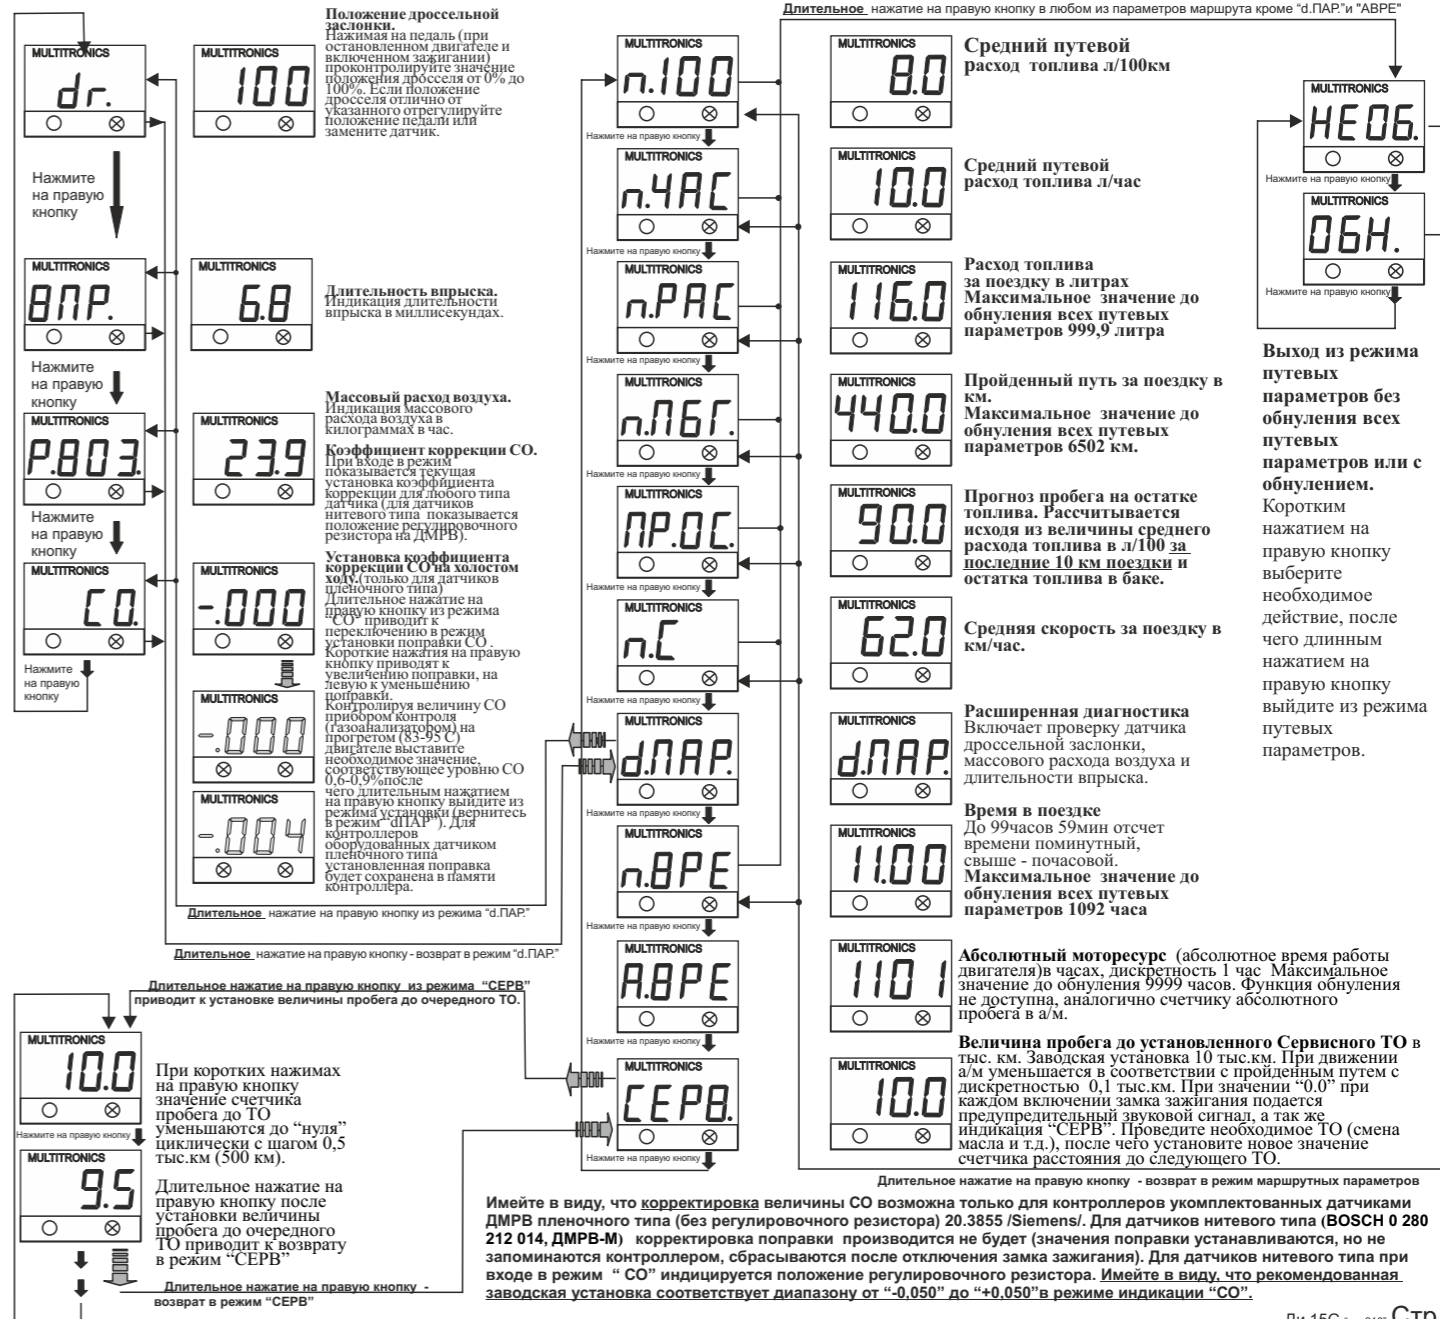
Длительное нажатие на правую кнопку в любом из параметров маршрута кроме "d.ПАР."и "АВРЕ"

MULTITRONICS
dr.

Нажмите на правую кнопку

MULTITRONICS
100

Положение дроссельной заслонки.
Нажимая на педаль (при остановленном двигателе и включенном зажигании) проконтролируйте значение положения дросселя от 0% до 100%. Если положение дросселя отлично от указанного отрегулируйте положение педали или замените датчик.

MULTITRONICS
ВПР.

MULTITRONICS
6.8

Длительность впрыска.
Индикация длительности впрыска в миллисекундах.

Нажмите на правую кнопку

MULTITRONICS
Р.803.

MULTITRONICS
23.9

Массовый расход воздуха.
Индикация массового расхода воздуха в килограммах в час.

Коэффициент коррекции СО.
При входе в режим показывается текущая установка коэффициента коррекции для любого типа датчика (для датчиков нитевого типа показывается положение регулировочного резистора на ДМРВ).

Нажмите на правую кнопку

MULTITRONICS
СО.

MULTITRONICS
-.000

Установка коэффициента коррекции СО на холостом ходу.(только для датчиков пленочного типа)
Длительное нажатие на правую кнопку из режима "СО" приводит к переключению в режим установки поправки СО. Короткие нажатия на правую кнопку приводят к увеличению поправки, на левую к уменьшению поправки.
Контролируя величину СО прибором контроля (газоанализатором) на прогретом (85-95 С) двигателе выставите необходимое значение, соответствующее уровню СО 0,6-0,9%после чего длительным нажатием на правую кнопку выйдите из режима установки (вернитесь в режим "dПАР"). Для контроллеров оборудованных датчиком пленочного типа установленная поправка будет сохранена в памяти контроллера.

Нажмите на правую кнопку

MULTITRONICS
-.000

MULTITRONICS
-.004

Длительное нажатие на правую кнопку из режима "d.ПАР."

Длительное нажатие на правую кнопку - возврат в режим "d.ПАР."

MULTITRONICS
n.100
Нажмите на правую кнопку

MULTITRONICS
8.0
Средний путевой расход топлива л/100км

MULTITRONICS
n.ЧАС
Нажмите на правую кнопку

MULTITRONICS
10.0
Средний путевой расход топлива л/час

MULTITRONICS
n.РАС
Нажмите на правую кнопку

MULTITRONICS
116.0
Расход топлива за поездку в литрах
Максимальное значение до обнуления всех путевых параметров 999,9 литра

MULTITRONICS
n.ПБГ.
Нажмите на правую кнопку

MULTITRONICS
440.0
Пройденный путь за поездку в км.
Максимальное значение до обнуления всех путевых параметров 6502 км.

MULTITRONICS
ПР.ОС.
Нажмите на правую кнопку

MULTITRONICS
90.0
Прогноз пробега на остатке топлива. Рассчитывается исходя из величины среднего расхода топлива в л/100 за последние 10 км поездки и остатка топлива в баке.

MULTITRONICS
n.С
Нажмите на правую кнопку

MULTITRONICS
62.0
Средняя скорость за поездку в км/час.

MULTITRONICS
d.ПАР.
Нажмите на правую кнопку

MULTITRONICS
d.ПАР.
Расширенная диагностика
Включает проверку датчика дроссельной заслонки, массового расхода воздуха и длительности впрыска.

MULTITRONICS
n.ВРЕ
Нажмите на правую кнопку

MULTITRONICS
11.00
Время в поездке
До 99часов 59мин отсчет времени поминутный, свыше - почасовой.
Максимальное значение до обнуления всех путевых параметров 1092 часа

MULTITRONICS
А.ВРЕ
Нажмите на правую кнопку

MULTITRONICS
1101
Абсолютный моторесурс (абсолютное время работы двигателя)в часах, дискретность 1 час Максимальное значение до обнуления 9999 часов. Функция обнуления не доступна, аналогично счетчику абсолютного пробега в а/м.

MULTITRONICS
СЕРВ.
Нажмите на правую кнопку

MULTITRONICS
10.0
Величина пробега до установленного Сервисного ТО в тыс. км. Заводская установка 10 тыс.км. При движении а/м уменьшается в соответствии с пройденным путем с дискретностью 0,1 тыс.км. При значении "0.0" при каждом включении замка зажигания подается предупредительный звуковой сигнал, а так же индикация "СЕРВ". Проведите необходимое ТО (смена масла и т.д.), после чего установите новое значение счетчика расстояния до следующего ТО.

MULTITRONICS
НЕОБ.
Нажмите на правую кнопку

MULTITRONICS
ОБН.
Нажмите на правую кнопку

Выход из режима путевых параметров без обнуления всех путевых параметров или с обнулением.
Коротким нажатием на правую кнопку выберите необходимое действие, после чего длинным нажатием на правую кнопку выйдите из режима путевых параметров.

Длительное нажатие на правую кнопку из режима "СЕРВ" приводит к установке величины пробега до очередного ТО.

MULTITRONICS
10.0
Нажмите на правую кнопку

При коротких нажимах на правую кнопку значение счетчика пробега до ТО уменьшаются до "нуля" циклически с шагом 0,5 тыс.км (500 км).

MULTITRONICS
9.5

Длительное нажатие на правую кнопку после установки величины пробега до очередного ТО приводит к возврату в режим "СЕРВ"

Длительное нажатие на правую кнопку - возврат в режим "СЕРВ"

Длительное нажатие на правую кнопку - возврат в режим маршрутных параметров

Имейте в виду, что корректировка величины СО возможна только для контроллеров укомплектованных датчиками ДМРВ пленочного типа (без регулировочного резистора) 20.3855 /Siemens/. Для датчиков нитевого типа (BOSCH 0 280 212 014, ДМРВ-М) корректировка поправки производится не будет (значения поправки устанавливаются, но не запоминаются контроллером, сбрасываются после отключения замка зажигания). Для датчиков нитевого типа при входе в режим " СО" индицируется положение регулировочного резистора. Имейте в виду, что рекомендованная заводская установка соответствует диапазону от "-0,050" до "+0,050"в режиме индикации "СО".

Ди-15С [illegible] Стр